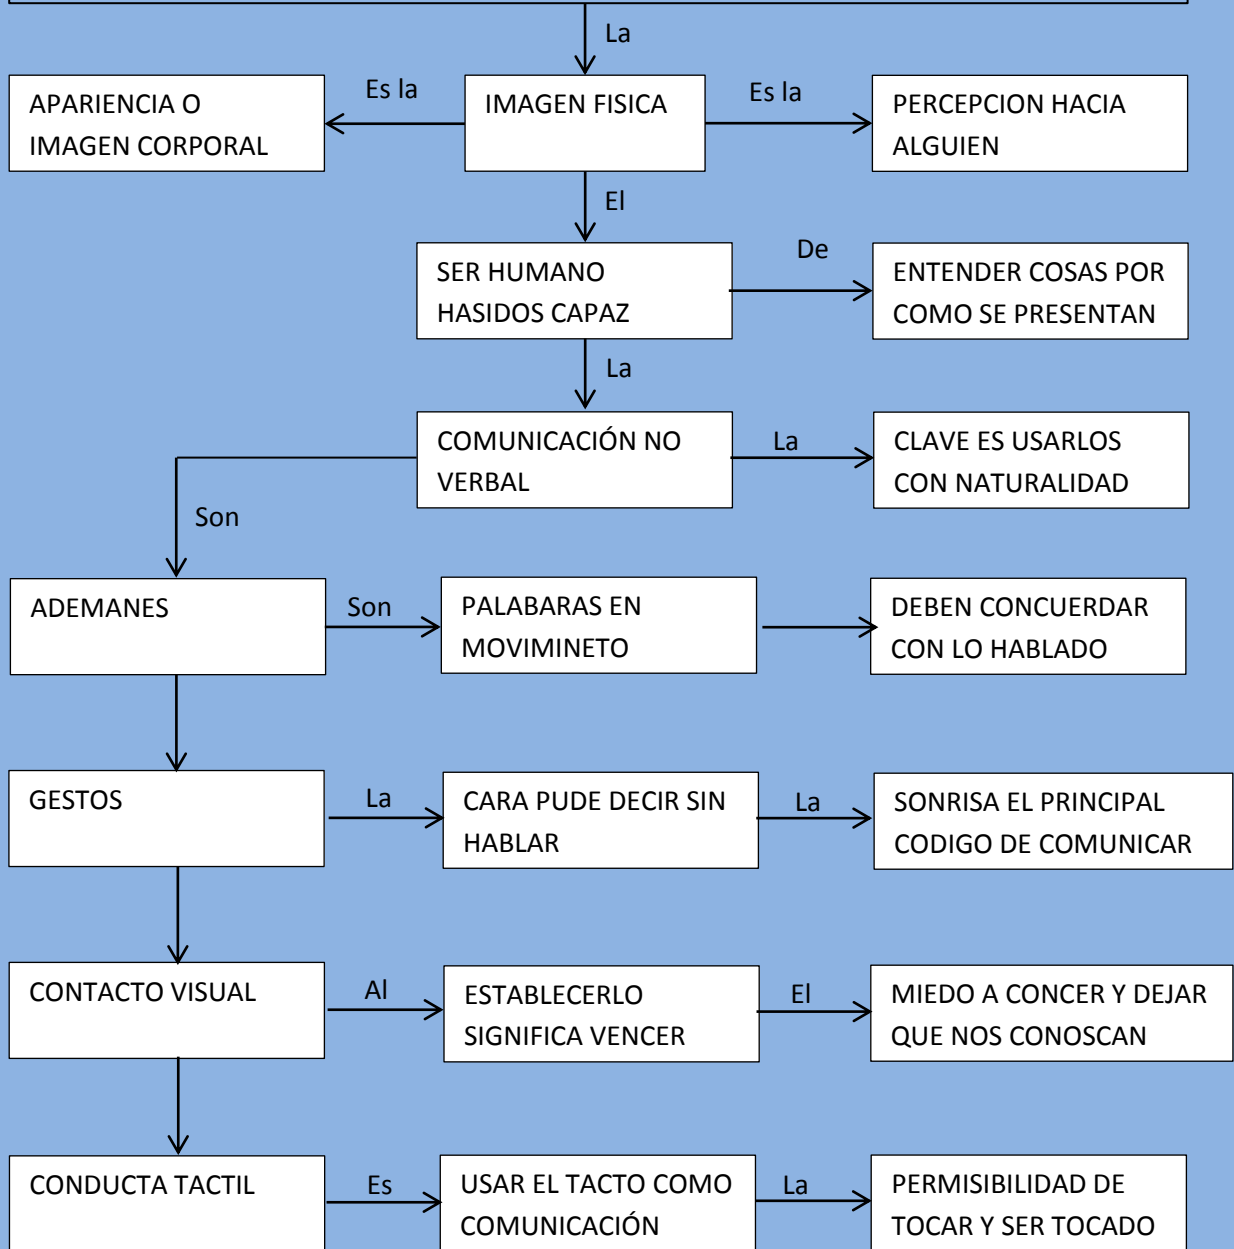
La

IMAGEN FISICA

Es la

APARIENCIA O IMAGEN CORPORAL

Es la

PERCEPCION HACIA ALGUIEN

El

SER HUMANO HASIDOS CAPAZ

De

ENTENDER COSAS POR COMO SE PRESENTAN

La

COMUNICACIÓN NO VERBAL

La

CLAVE ES USARLOS CON NATURALIDAD

Son

ADEMANES

Son

PALABARAS EN MOVIMINETO

DEBEN CONCUERDAR CON LO HABLADO

GESTOS

La

CARA PUDE DECIR SIN HABLAR

La

SONRISA EL PRINCIPAL CODIGO DE COMUNICAR

CONTACTO VISUAL

Al

ESTABLECERLO SIGNIFICA VENCER

El

MIEDO A CONCER Y DEJAR QUE NOS CONOSCAN

CONDUCTA TACTIL

Es

USAR EL TACTO COMO COMUNICACIÓN

La

PERMISIBILIDAD DE TOCAR Y SER TOCADO